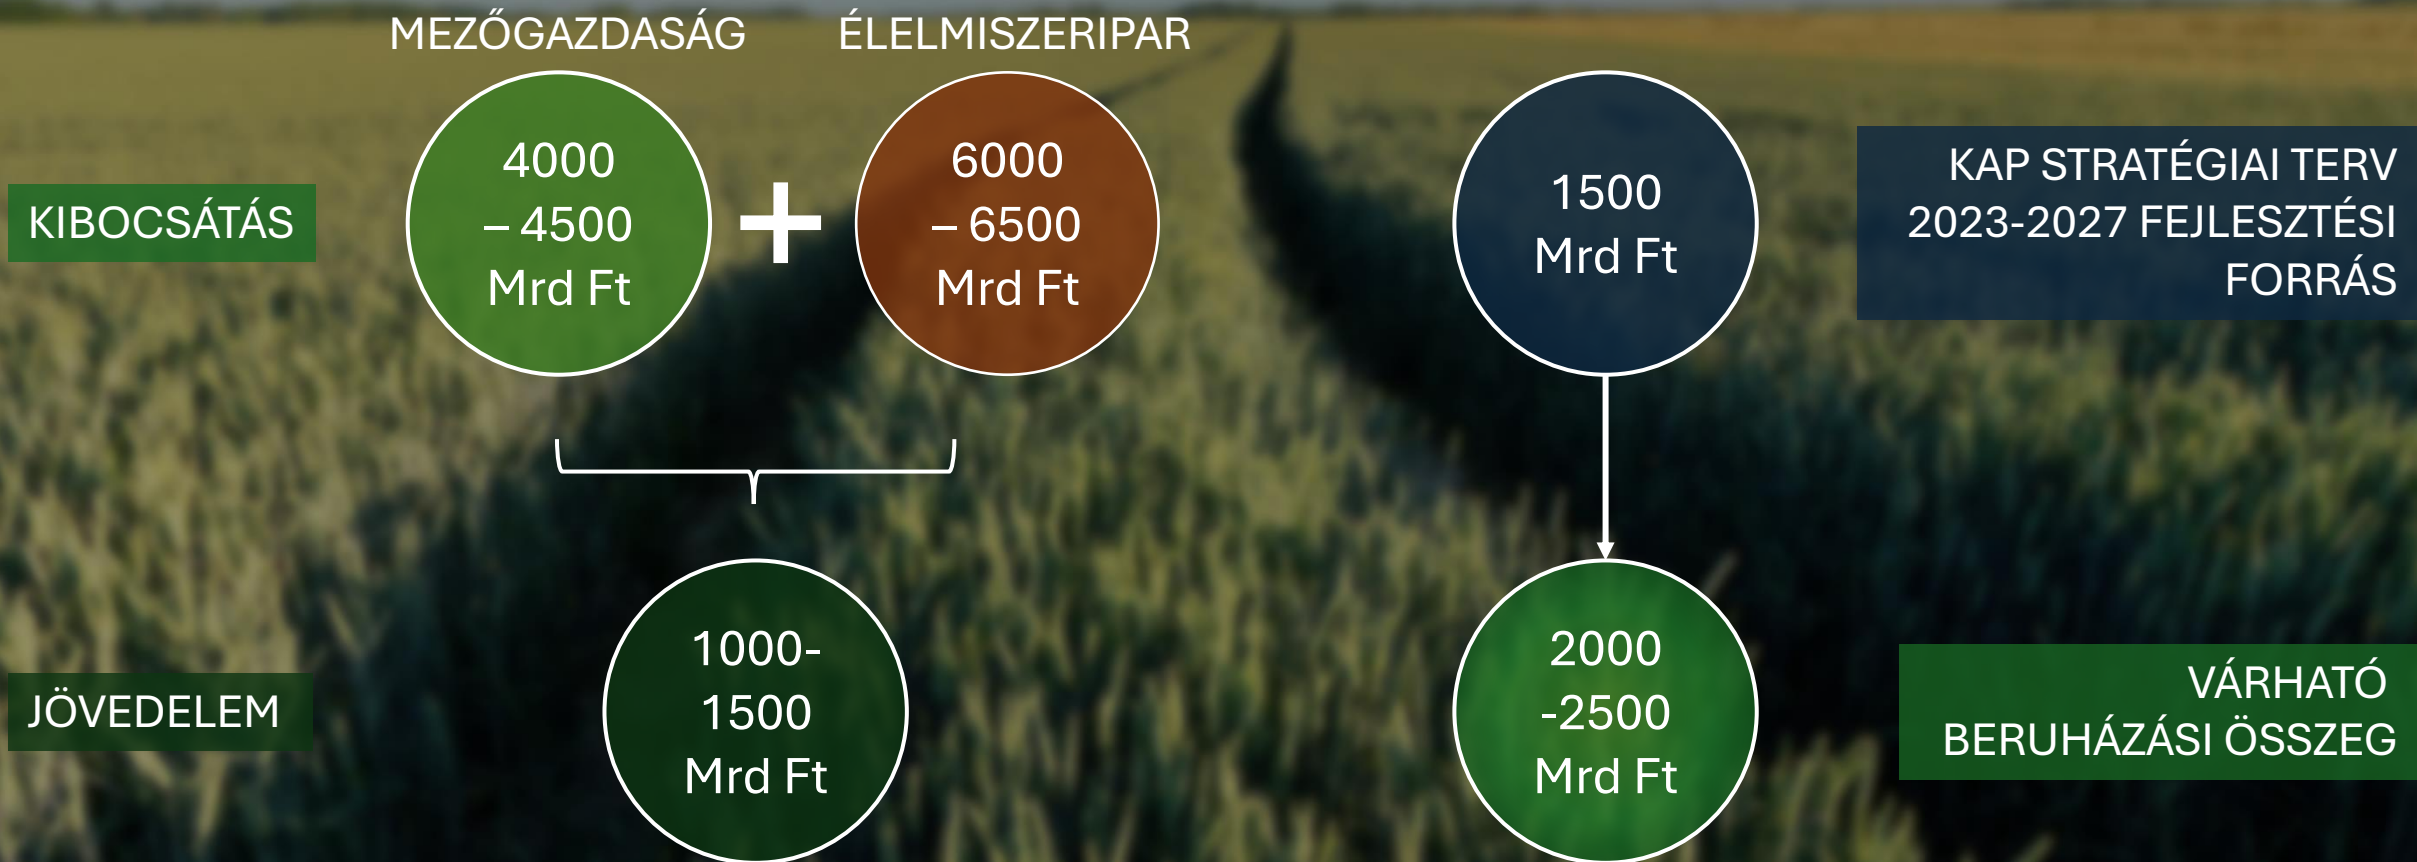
MEZŐGAZDASÁG

ÉLELMISZERIPAR

KIBOCSÁTÁS

4000 – 4500 Mrd Ft

+

6000 – 6500 Mrd Ft

1500 Mrd Ft

KAP STRATÉGIAI TERV 2023-2027 FEJLESZTÉSI FORRÁS

JÖVEDELEM

1000-1500 Mrd Ft

2000 -2500 Mrd Ft

VÁRHATÓ BERUHÁZÁSI ÖSSZEG